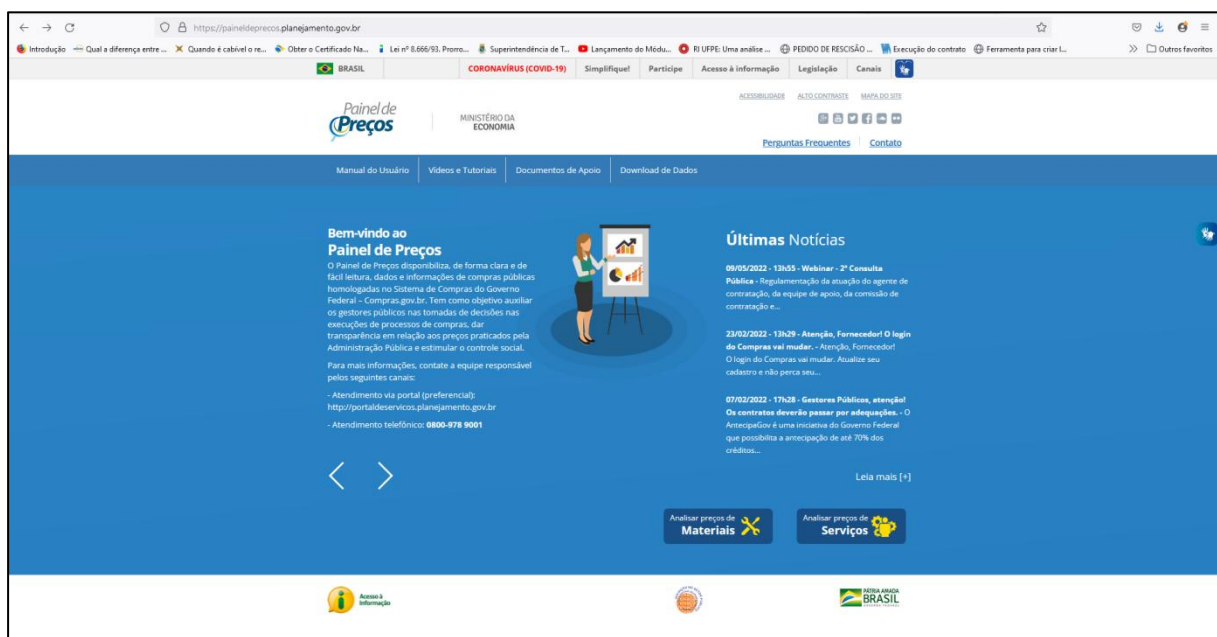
https://paineldeprecos.planejamento.gov.br

Introdução | Qual a diferença entre ... | Quando é cabível o re... | Obter o Certificado Na... | Lei nº 8.666/93. Prorro... | Superintendência de T... | Lançamento do Módu... | RI UFPE: Uma análise ... | PEDIDO DE RESCISÃO ... | Execução do contrato | Ferramenta para criar l... | Outros favoritos

BRASIL | CORONAVÍRUS (COVID-19) | Simplifique! | Participe | Acesso à informação | Legislação | Canais

Painel de Preços | MINISTÉRIO DA ECONOMIA

ACESSIBILIDADE | ALTO CONTRASTE | MAPA DO SITE

Perguntas Frequentes | Contato

Manual do Usuário | Vídeos e Tutoriais | Documentos de Apoio | Download de Dados

Bem-vindo ao
Painel de Preços

O Painel de Preços disponibiliza, de forma clara e de fácil leitura, dados e informações de compras públicas homologadas no Sistema de Compras do Governo Federal – Compras.gov.br. Tem como objetivo auxiliar os gestores públicos nas tomadas de decisões nas execuções de processos de compras, dar transparência em relação aos preços praticados pela Administração Pública e estimular o controle social.

Para mais informações, contate a equipe responsável pelos seguintes canais:

- Atendimento via portal (preferencial): http://portaldeservicos.planejamento.gov.br

- Atendimento telefônico: 0800-978 9001

Últimas Notícias

09/05/2022 - 13h55 - Webinar - 2ª Consulta Pública - Regulamentação da atuação do agente de contratação, da equipe de apoio, da comissão de contratação e...

23/02/2022 - 13h29 - Atenção, Fornecedor! O login do Compras vai mudar. - Atenção, Fornecedor! O login do Compras vai mudar. Atualize seu cadastro e não perca seu...

07/02/2022 - 17h28 - Gestores Públicos, atenção! Os contratos deverão passar por adequações. - O AntecipaGov é uma iniciativa do Governo Federal que possibilita a antecipação de até 70% dos créditos...

Leia mais [+]

Analisar preços de Materiais

Analisar preços de Serviços

Acesso à Informação

PÁTRIA AMADA BRASIL